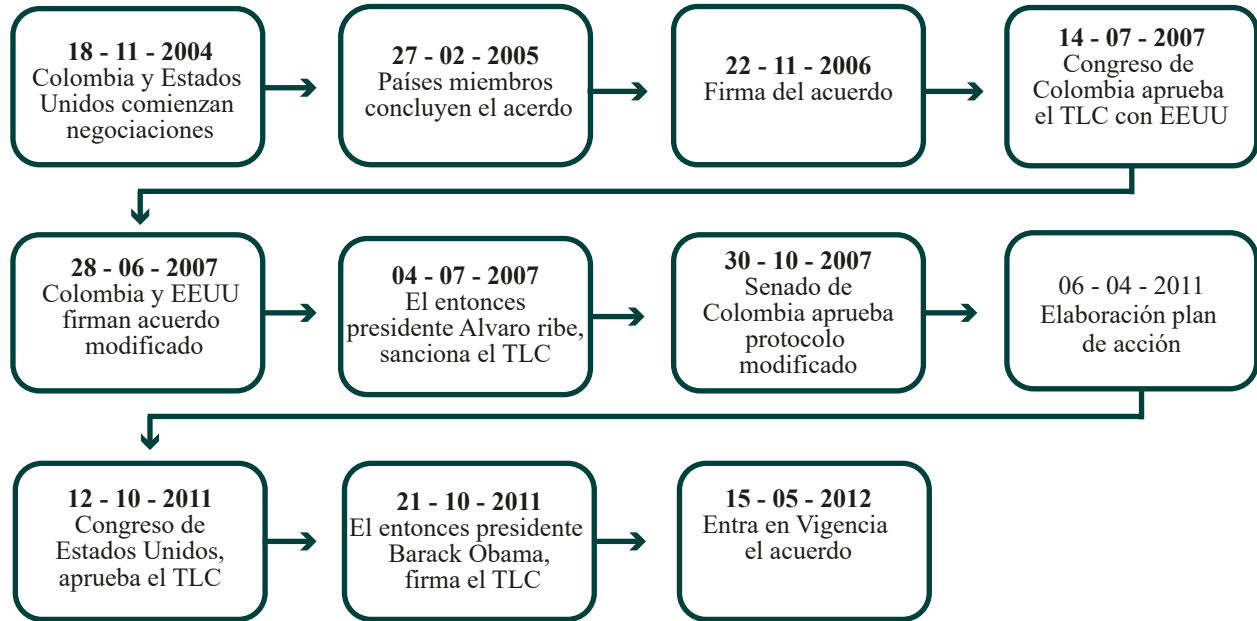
18 - 11 - 2004
Colombia y Estados Unidos comienzan negociaciones

27 - 02 - 2005
Países miembros concluyen el acerdo

22 - 11 - 2006
Firma del acuerdo

14 - 07 - 2007
Congreso de Colombia aprueba el TLC con EEUU

28 - 06 - 2007
Colombia y EEUU firman acuerdo modificado

04 - 07 - 2007
El entonces presidente Alvaro ribe, sanciona el TLC

30 - 10 - 2007
Senado de Colombia aprueba protocolo modificado

06 - 04 - 2011
Elaboración plan de acción

12 - 10 - 2011
Congreso de Estados Unidos, aprueba el TLC

21 - 10 - 2011
El entonces presidente Barack Obama, firma el TLC

15 - 05 - 2012
Entra en Vigencia el acuerdo